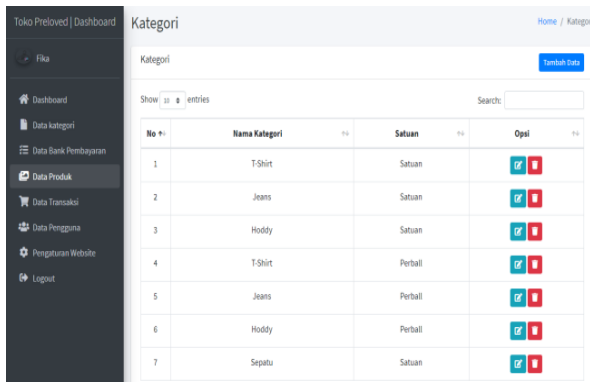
Toko Preloved | Dashboard

Fika

Dashboard
Data kategori
Data Bank Pembayaran
Data Produk
Data Transaksi
Data Pengguna
Pengaturan Website
Logout

Kategori

Home / Kategori

Kategori

Tambah Data

Show 10 entries

Search:

| No | Nama Kategori | Satuan | Opsi |
|---|---|---|---|
| 1 | T-Shirt | Satuan | |
| 2 | Jeans | Satuan | |
| 3 | Hoddy | Satuan | |
| 4 | T-Shirt | Perball | |
| 5 | Jeans | Perball | |
| 6 | Hoddy | Perball | |
| 7 | Sepatu | Satuan | |